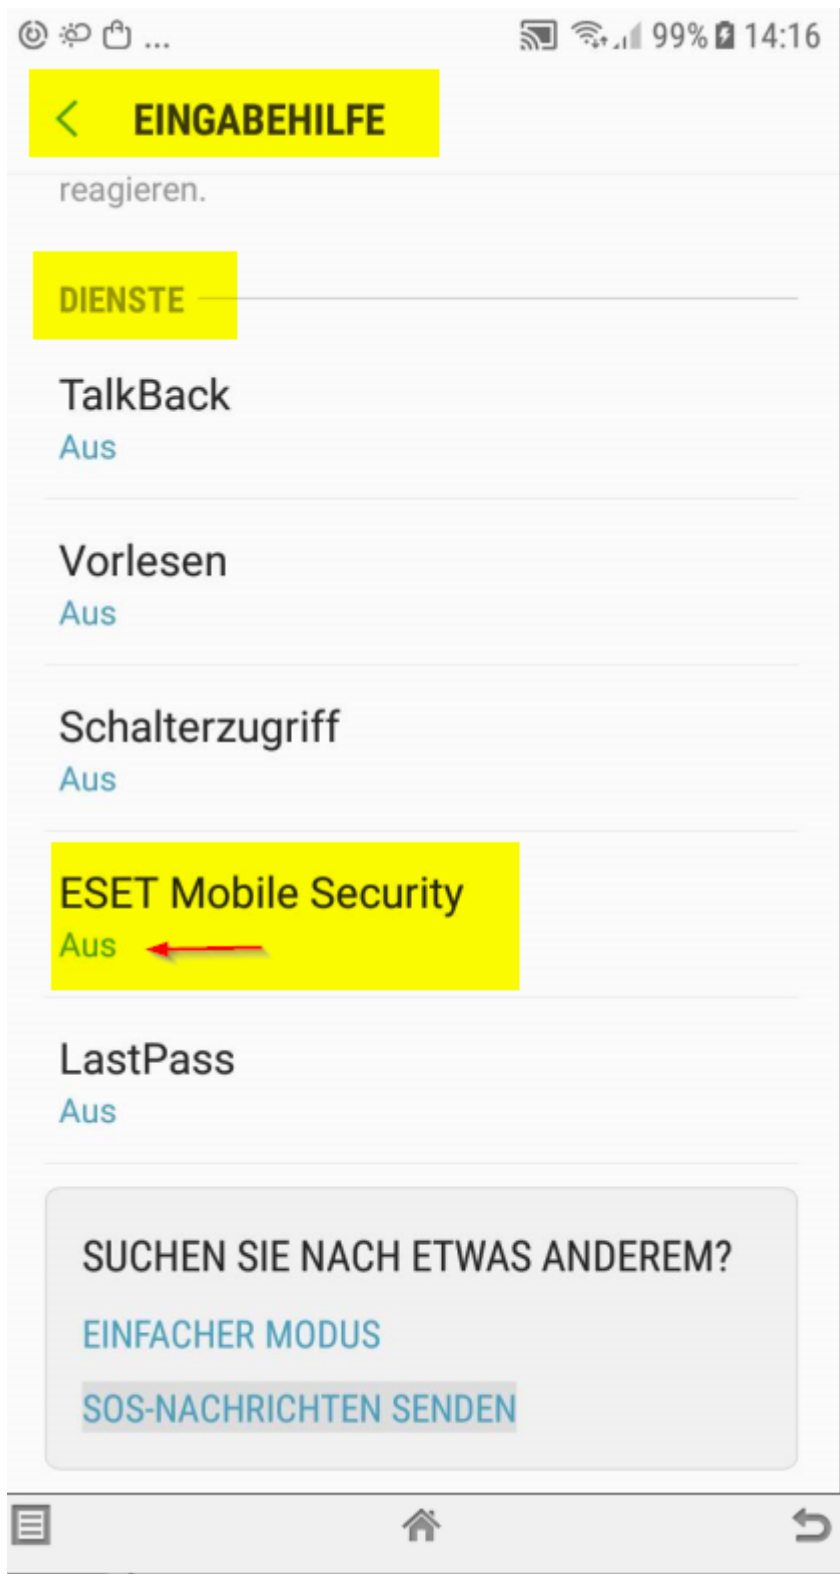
99% 14:16

EINGABEHILFE

reagieren.

DIENSTE

TalkBack
Aus

Vorlesen
Aus

Schalterzugriff
Aus

ESET Mobile Security
Aus

LastPass
Aus

SUCHEN SIE NACH ETWAS ANDEREM?

EINFACHER MODUS

SOS-NACHRICHTEN SENDEN